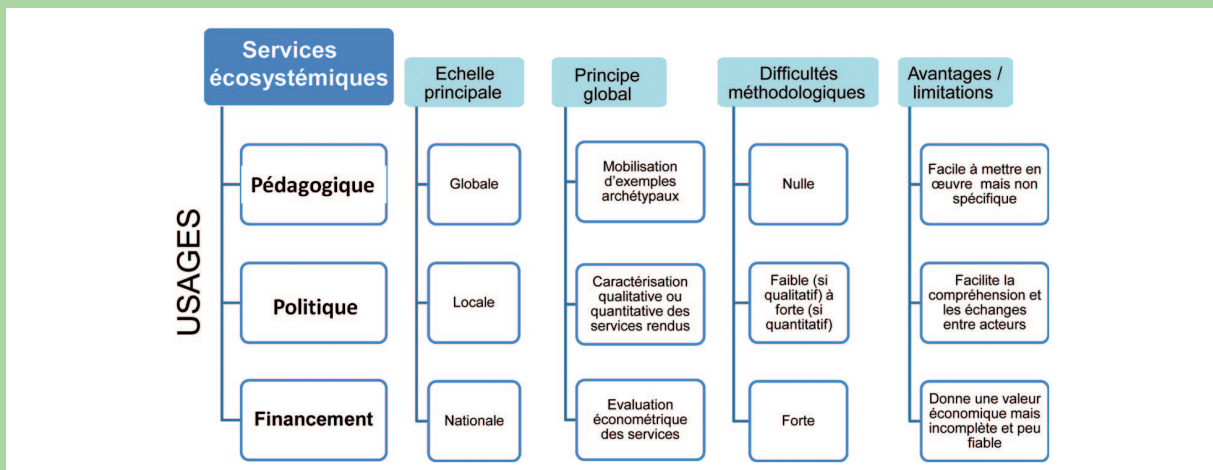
Services écosystémiques

Echelle principale

Principe global

Difficultés méthodologiques

Avantages / limitations

USAGES

Pédagogique

Globale

Mobilisation d'exemples archétypaux

Nulle

Facile à mettre en œuvre mais non spécifique

Politique

Locale

Caractérisation qualitative ou quantitative des services rendus

Faible (si qualitatif) à forte (si quantitatif)

Facilite la compréhension et les échanges entre acteurs

Financement

Nationale

Evaluation économétrique des services

Forte

Donne une valeur économique mais incomplète et peu fiable